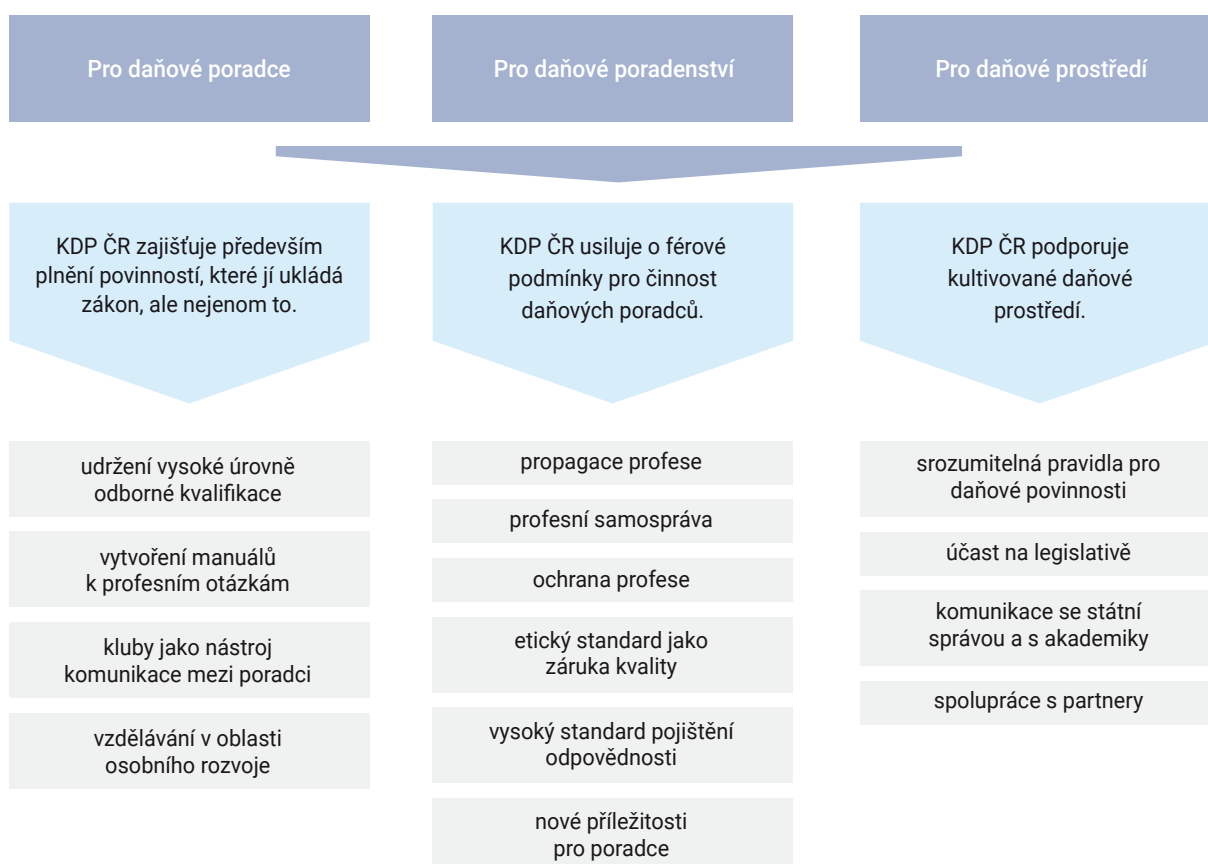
Pro daňové poradce

KDP ČR zajišťuje především plnění povinností, které jí ukládá zákon, ale nejenom to.

udržení vysoké úrovně odborné kvalifikace

vytvoření manuálů k profesním otázkám

kluby jako nástroj komunikace mezi poradci

vzdělávání v oblasti osobního rozvoje

Pro daňové poradenství

KDP ČR usiluje o férové podmínky pro činnost daňových poradců.

propagace profese

profesní samospráva

ochrana profese

etický standard jako záruka kvality

vysoký standard pojištění odpovědnosti

nové příležitosti pro poradce

Pro daňové prostředí

KDP ČR podporuje kultivované daňové prostředí.

srozumitelná pravidla pro daňové povinnosti

účast na legislativě

komunikace se státní správou a s akademiky

spolupráce s partnery